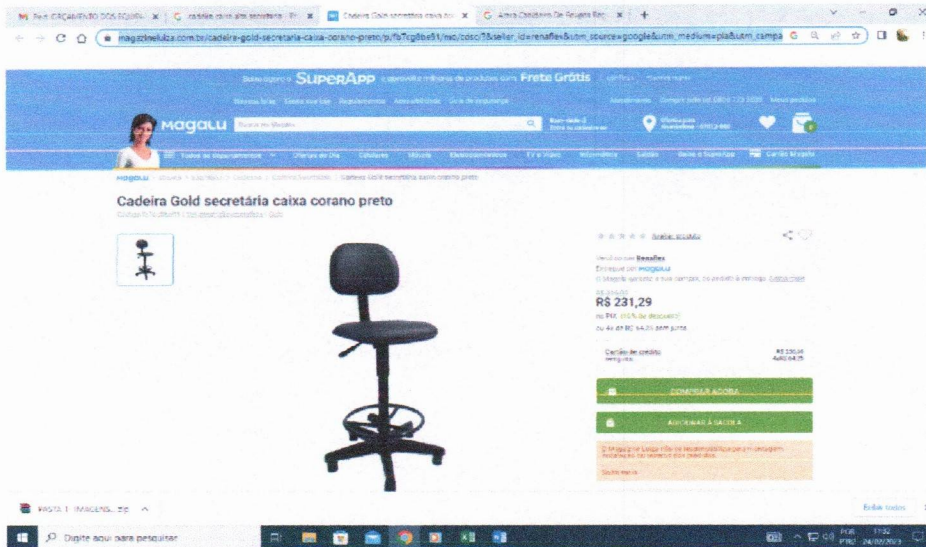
Re: ORÇAMENTO DOS EQUIPA | cadeira caixa alta secretaria | Cadeira Gold secretária caixa co | Alta Cadeira De Seguro Rec | +

magazineluiza.com.br/cadeira-gold-secretaria-caixa-corano-preto/p/fb7cg8be51/mo/cosc/?&seller_id=renaflex&utm_source=google&utm_medium=pla&utm_campa

Baixe agora o SuperApp e aproveite milhares de produtos com Frete Grátis

Magalu

Buscar no Magalu

Todos os departamentos | Ofertas do Dia | Celulares | Móveis | Eletrodomésticos | TV e Vídeo | Informática | Cartão Magalu

Cadeira Gold secretária caixa corano preto

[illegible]

Avaliar produto

Vendido por Renaflex

Entregue por Magalu

R$ 231,29

ou Pix ([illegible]% de desconto)

ou 4x de R$ 64,25 sem juros

Cartão de crédito

COMPRAR AGORA

ADICIONAR À SACOLA

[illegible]

PASTA 1 IMAGENS...zip

Exibir todos

Digite aqui para pesquisar

POR PTB2 11:52 24/02/2023